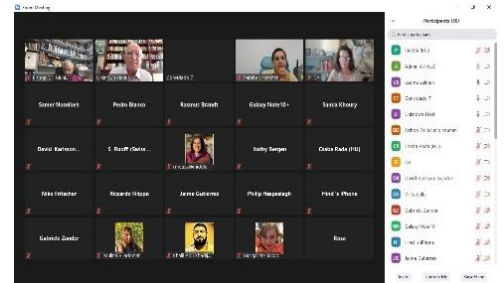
Zoom Meeting

Samer Nusaibeh
Pedro Blanco
Rasmus Brandt
Galaxy Note10+
Samia Khoury

David Karlsson
S. Ruoff (Sabeel)
Kathy Bergen
Costa Rada (HU)

Mike Fritscher
Riccardo Filippo
Jaime Gutierrez
Philip Haggadagh
Hind's iPhone

Gabriele Zander
Rose

Participants (50)

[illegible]

Invite
Unmute Me
Raise Hand